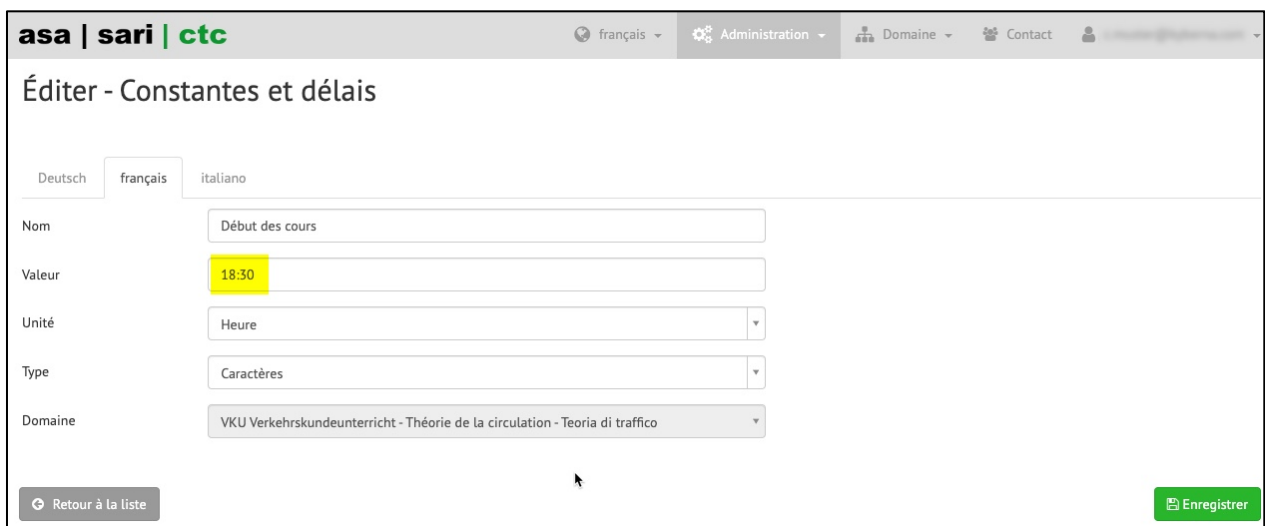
asa | sari | ctc

français Administration Domaine Contact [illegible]

Éditer - Constantes et délais

Deutsch français italiano

Nom Début des cours

Valeur 18:30

Unité Heure

Type Caractères

Domaine VKU Verkehrskundeunterricht - Théorie de la circulation - Teoria di traffico

Retour à la liste

Enregistrer